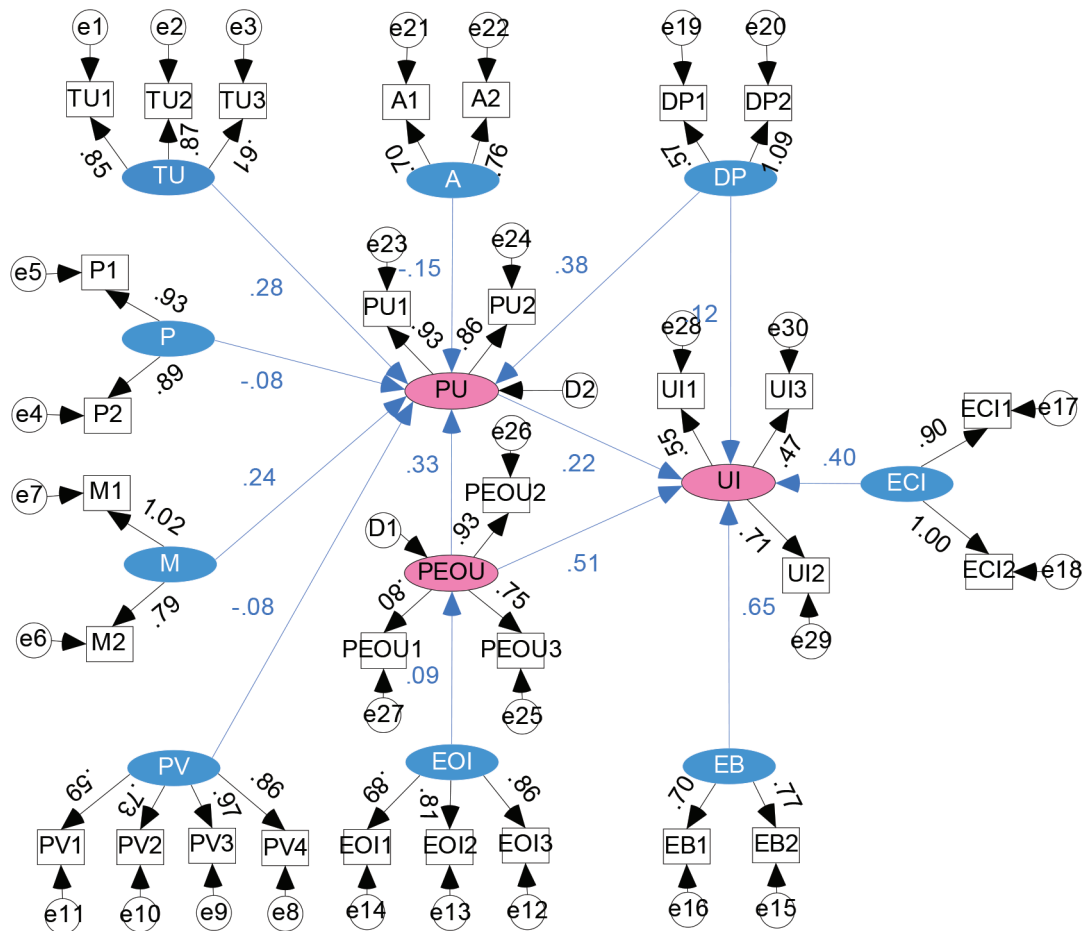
e1 e2 e3
TU1 TU2 TU3
.85 .87 .61
TU

e21 e22
A1 A2
.70 .76
A

e19 e20
DP1 DP2
.57 1.09
DP

e5 P1
.93
P
.89
e4 P2

.28
e23 e24
-.15
PU1 PU2
.93 .86
.38
-.08
PU
D2

e28 e30
.12
UI1 UI3
.55 .47

e7 M1
1.02
M
.79
e6 M2
.24

.33
e26
PEOU2
.22
D1
.93
PEOU
.80 .75
PEOU1 PEOU3
.09
e27 e25
.51

UI
.40
ECI
.90
ECI1 e17
1.00
ECI2 e18
.71
UI2
e29
.65

-.08
PV
.59 .73 .67 .86
PV1 PV2 PV3 PV4
e11 e10 e9 e8

EOI
.89 .81 .86
EOI1 EOI2 EOI3
e14 e13 e12

EB
.70 .77
EB1 EB2
e16 e15